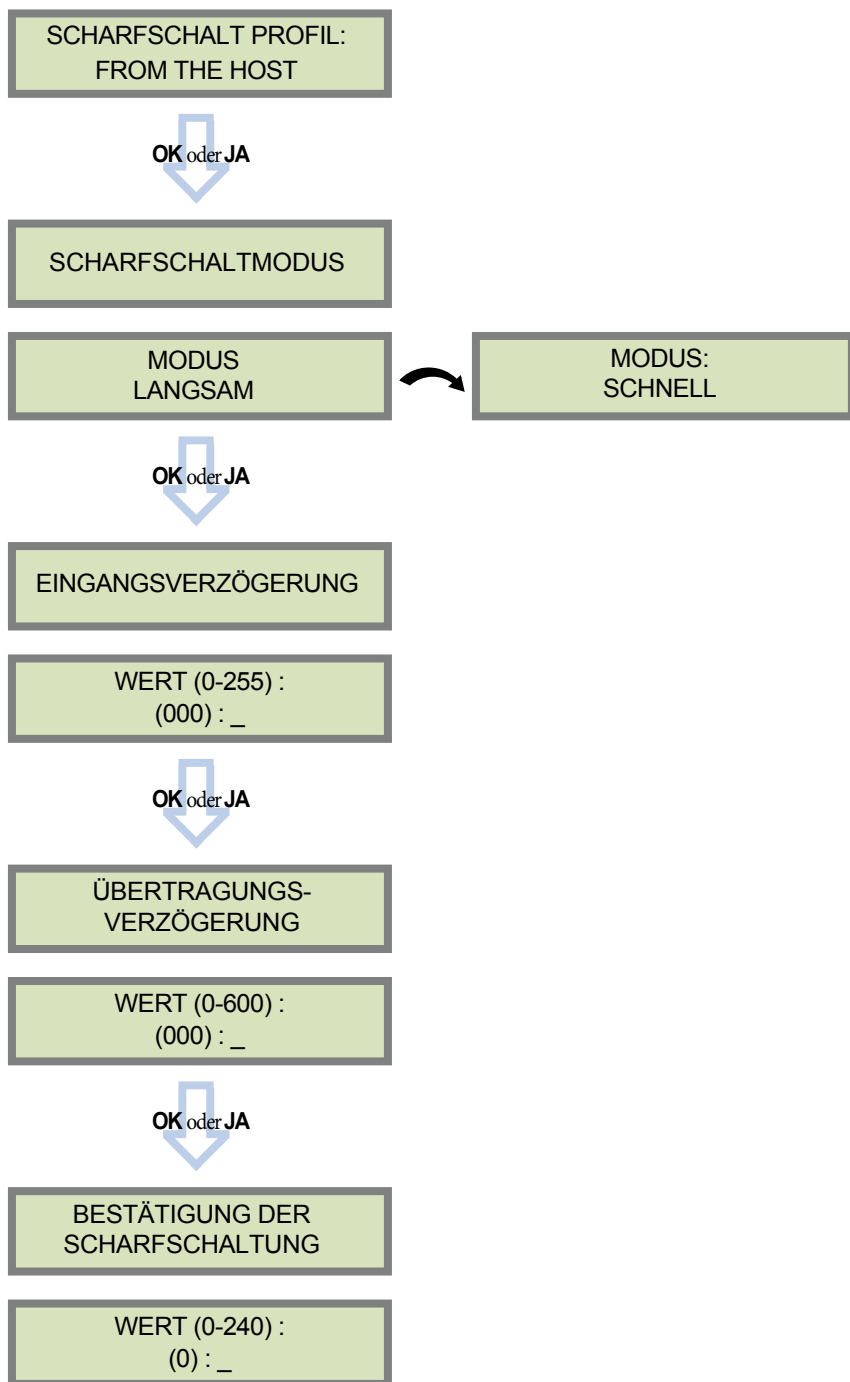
SCHARFSCHALT PROFIL:
FROM THE HOST

OK oder JA

SCHARFSCHALTMODUS

MODUS
LANGSAM

MODUS:
SCHNELL

OK oder JA

EINGANGSVERZÖGERUNG

WERT (0-255) :
(000) : _

OK oder JA

ÜBERTRAGUNGS-
VERZÖGERUNG

WERT (0-600) :
(000) : _

OK oder JA

BESTÄTIGUNG DER
SCHARFSCHALTUNG

WERT (0-240) :
(0) : _